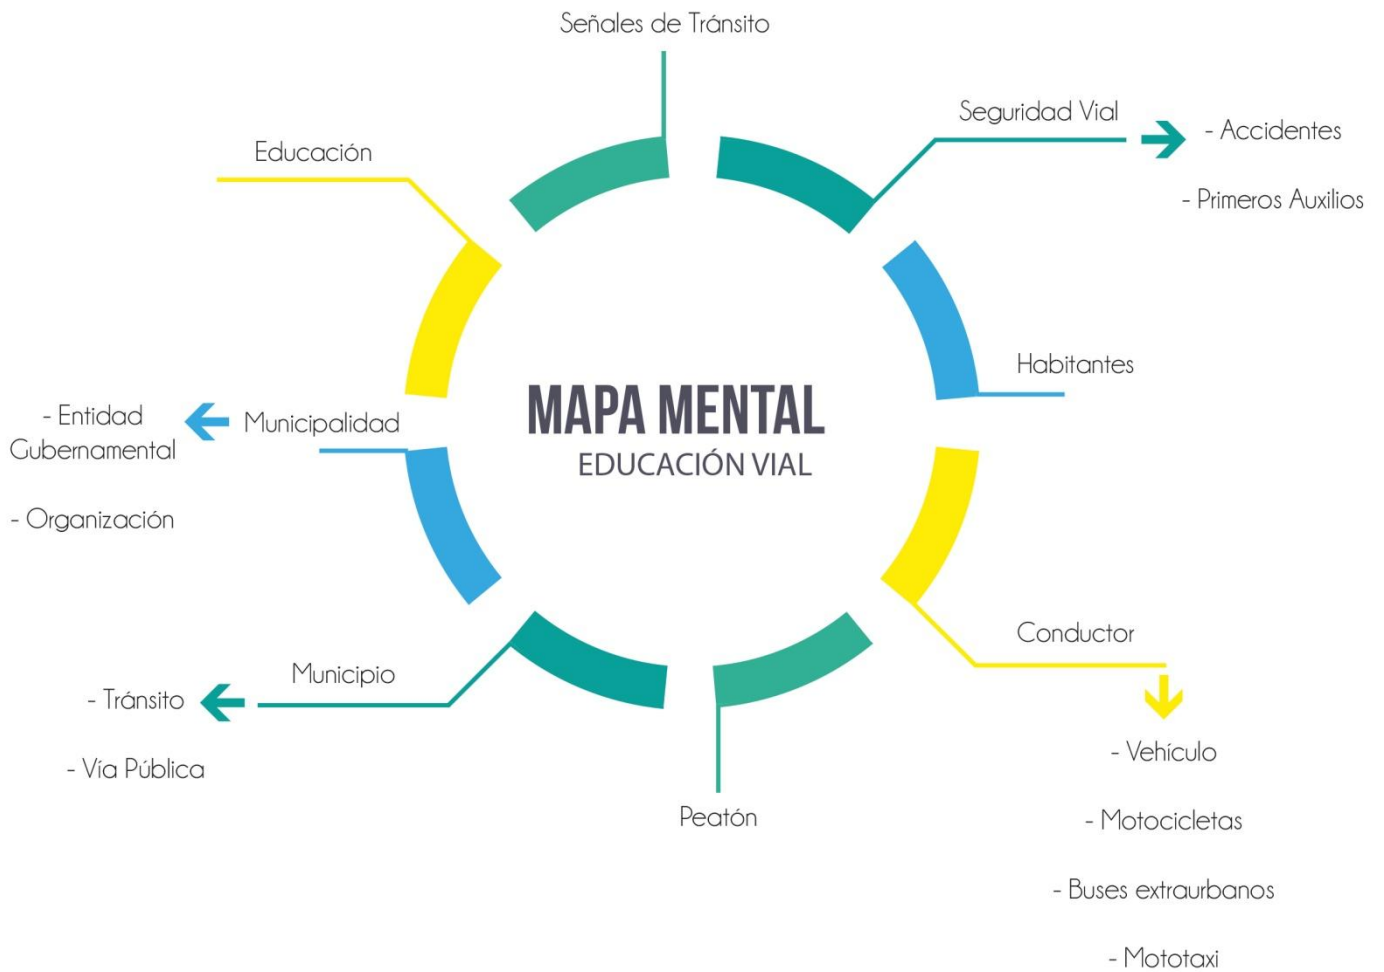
Señales de Tránsito

Seguridad Vial

- Accidentes

- Primeros Auxilios

Educación

Habitantes

MAPA MENTAL
EDUCACIÓN VIAL

- Entidad Gubernamental

- Organización

Municipalidad

Conductor

- Vehículo

- Motocicletas

- Buses extraurbanos

- Mototaxi

Municipio

- Tránsito

- Vía Pública

Peatón